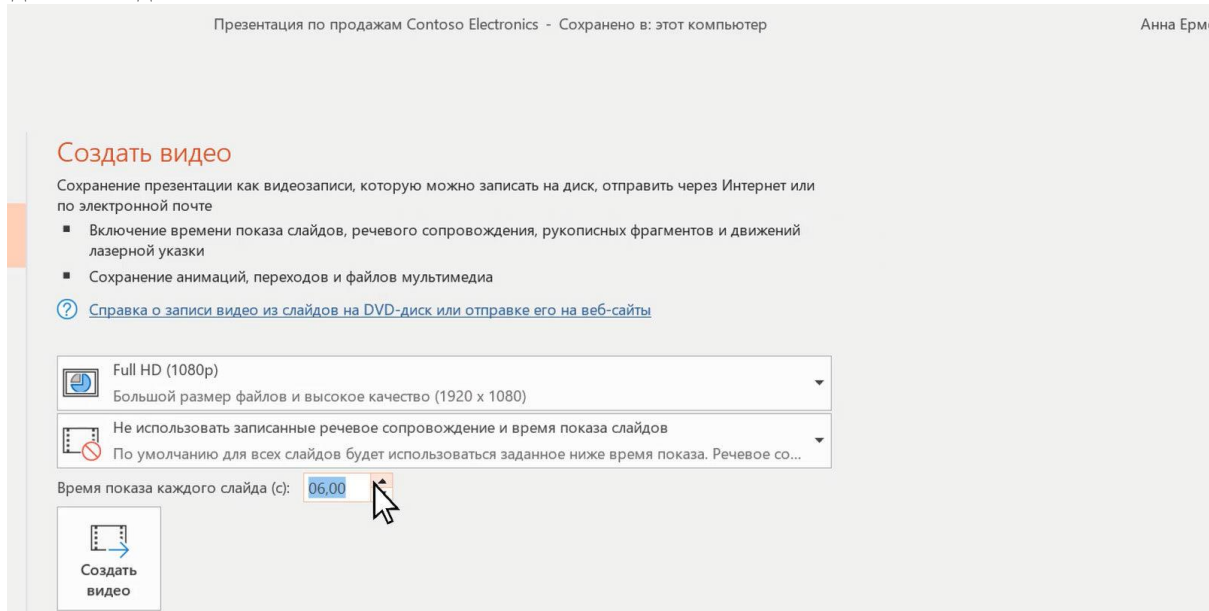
Презентация по продажам Contoso Electronics - Сохранено в: этот компьютер

Анна Ерм

Создать видео

Сохранение презентации как видеозаписи, которую можно записать на диск, отправить через Интернет или по электронной почте

- Включение времени показа слайдов, речевого сопровождения, рукописных фрагментов и движений лазерной указки
- Сохранение анимаций, переходов и файлов мультимедиа

Справка о записи видео из слайдов на DVD-диск или отправке его на веб-сайты

Full HD (1080p)
Большой размер файлов и высокое качество (1920 x 1080)

Не использовать записанные речевое сопровождение и время показа слайдов
По умолчанию для всех слайдов будет использоваться заданное ниже время показа. Речевое со...

Время показа каждого слайда (с): 06,00

Создать видео